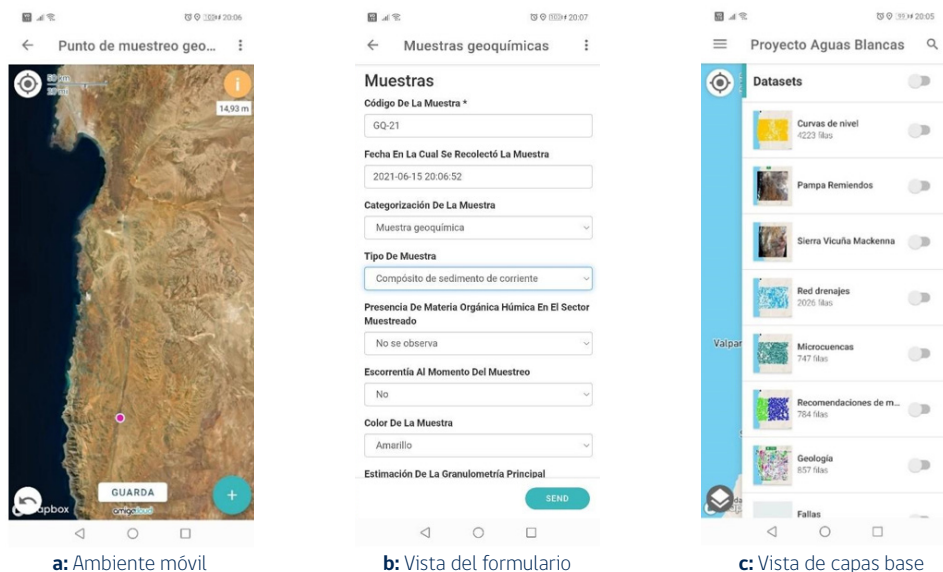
20:06

Punto de muestreo geo...

50 km
20 mi

14,93 m

apbox

GUARDA

omiga

20:07

Muestras geoquímicas

Muestras

Código De La Muestra *

GQ-21

Fecha En La Cual Se Recolectó La Muestra

2021-06-15 20:06:52

Categorización De La Muestra

Muestra geoquímica

Tipo De Muestra

Compósito de sedimento de corriente

Presencia De Materia Orgánica Húmica En El Sector Muestreado

No se observa

Escorrentía Al Momento Del Muestreo

No

Color De La Muestra

Amarillo

Estimación De La Granulometría Principal

SEND

20:05

Proyecto Aguas Blancas

Datasets

Curvas de nivel
4223 filas

Pampa Remiendos

Sierra Vicuña Mackenna

Red drenajes
2026 filas

Valpar

Microcuencas
747 filas

Recomendaciones de m...
784 filas

Geología
857 filas

Fallas

**a:** Ambiente móvil

**b:** Vista del formulario

**c:** Vista de capas base